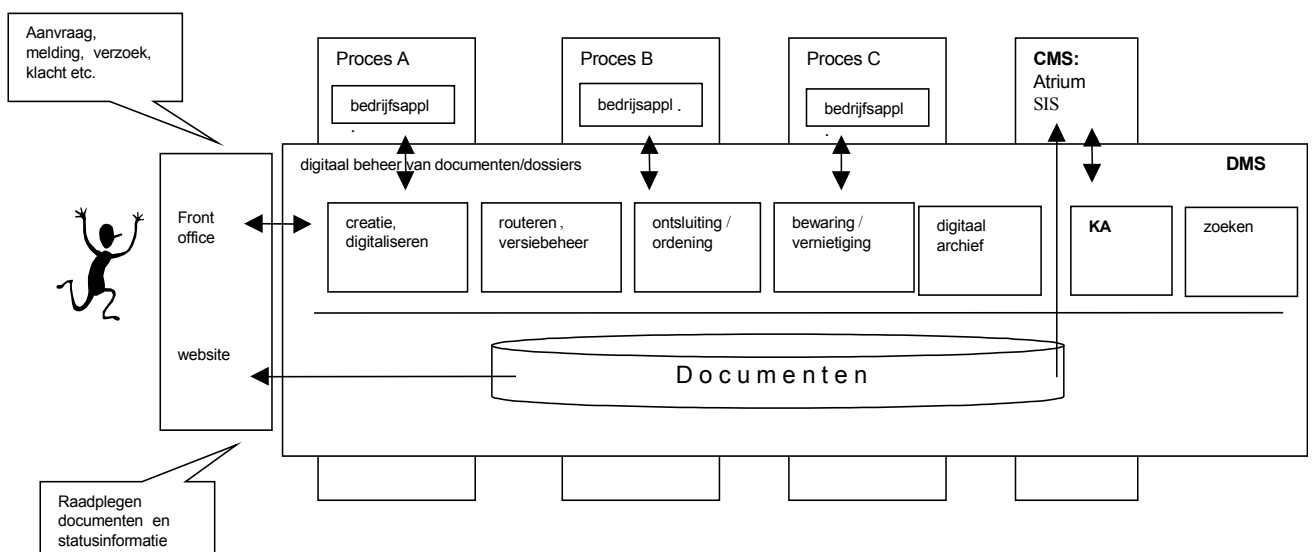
Aanvraag, melding, verzoek, klacht etc.

Proces A
bedrijfsappl
.

Proces B
bedrijfsappl .

Proces C
bedrijfsappl
.

CMS:
Atrium
SIS

digitaal beheer van documenten/dossiers

DMS

Front office

creatie, digitaliseren

routeren , versiebeheer

ontsluiting / ordening

bewaring / vernietiging

digitaal archief

KA

zoeken

website

D o c u m e n t e n

Raadplegen documenten en statusinformatie